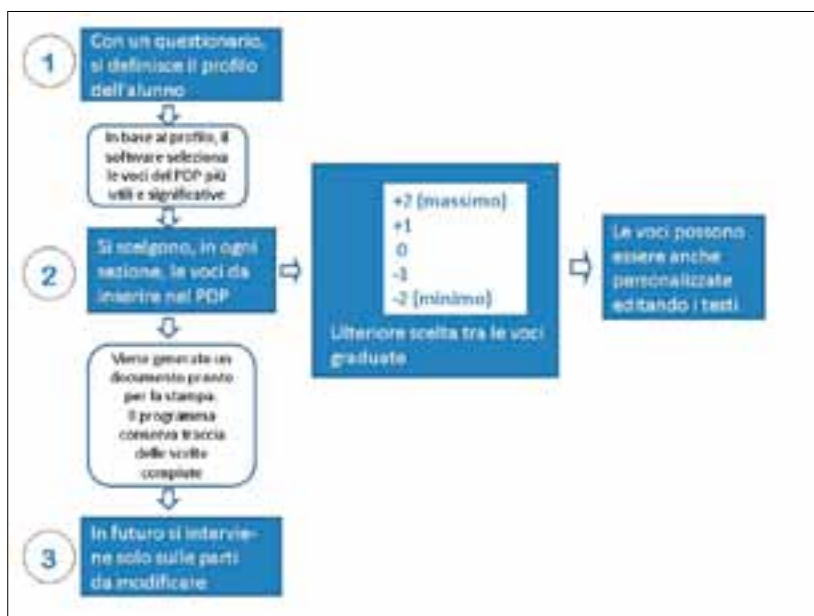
1

Con un questionario, si definisce il profilo dell'alunno

In base al profilo, il software seleziona le voci del PDP più utili e significative

2

Si scelgono, in ogni sezione, le voci da inserire nel PDP

+2 (massimo)
+1
0
-1
-2 (minimo)

Ulteriore scelta tra le voci graduate

Le voci possono essere anche personalizzate editando i testi

Viene generato un documento pronto per la stampa. Il programma conserva traccia delle scelte compiute

3

In futuro si interviene solo sulle parti da modificare